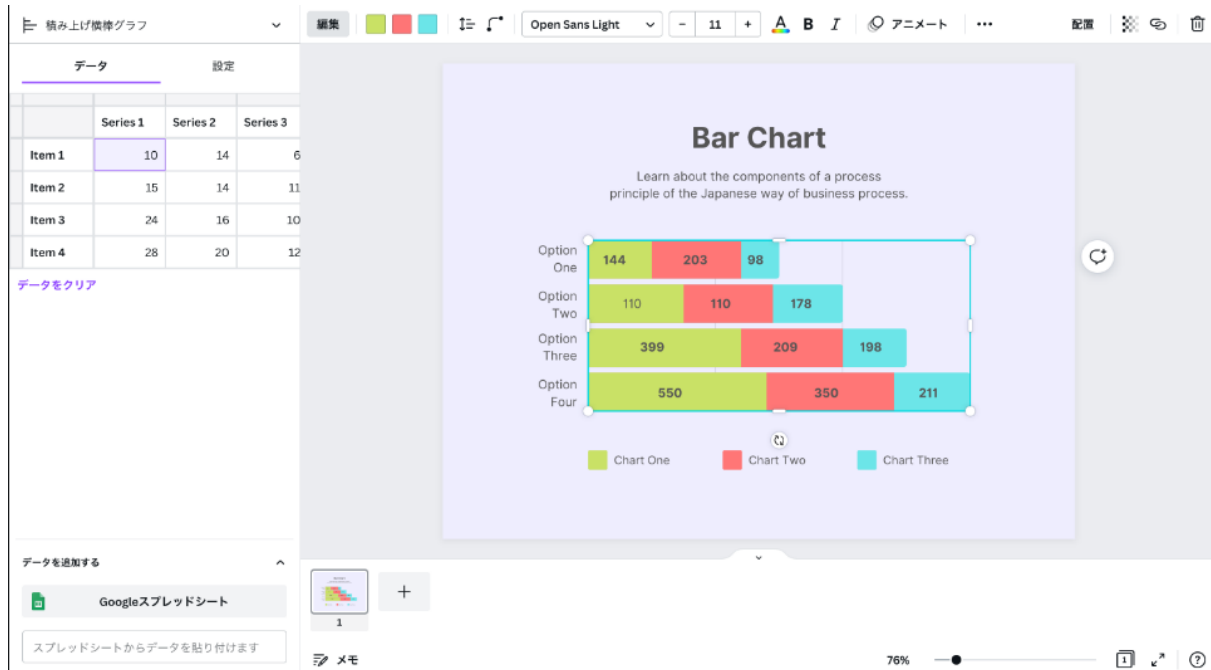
積み上げ横棒グラフ

データ
設定

| | Series 1 | Series 2 | Series 3 |
|---|---|---|---|
| Item 1 | 10 | 14 | 6 |
| Item 2 | 15 | 14 | 11 |
| Item 3 | 24 | 16 | 10 |
| Item 4 | 28 | 20 | 12 |

データをクリア

データを追加する

Googleスプレッドシート

スプレッドシートからデータを貼り付けます

編集
Open Sans Light
11
B
I
アニメート
•••
配置

Bar Chart

Learn about the components of a process principle of the Japanese way of business process.

Option One 144 203 98
Option Two 110 110 178
Option Three 399 209 198
Option Four 550 350 211

Chart One
Chart Two
Chart Three

1

メモ

76%

1

?